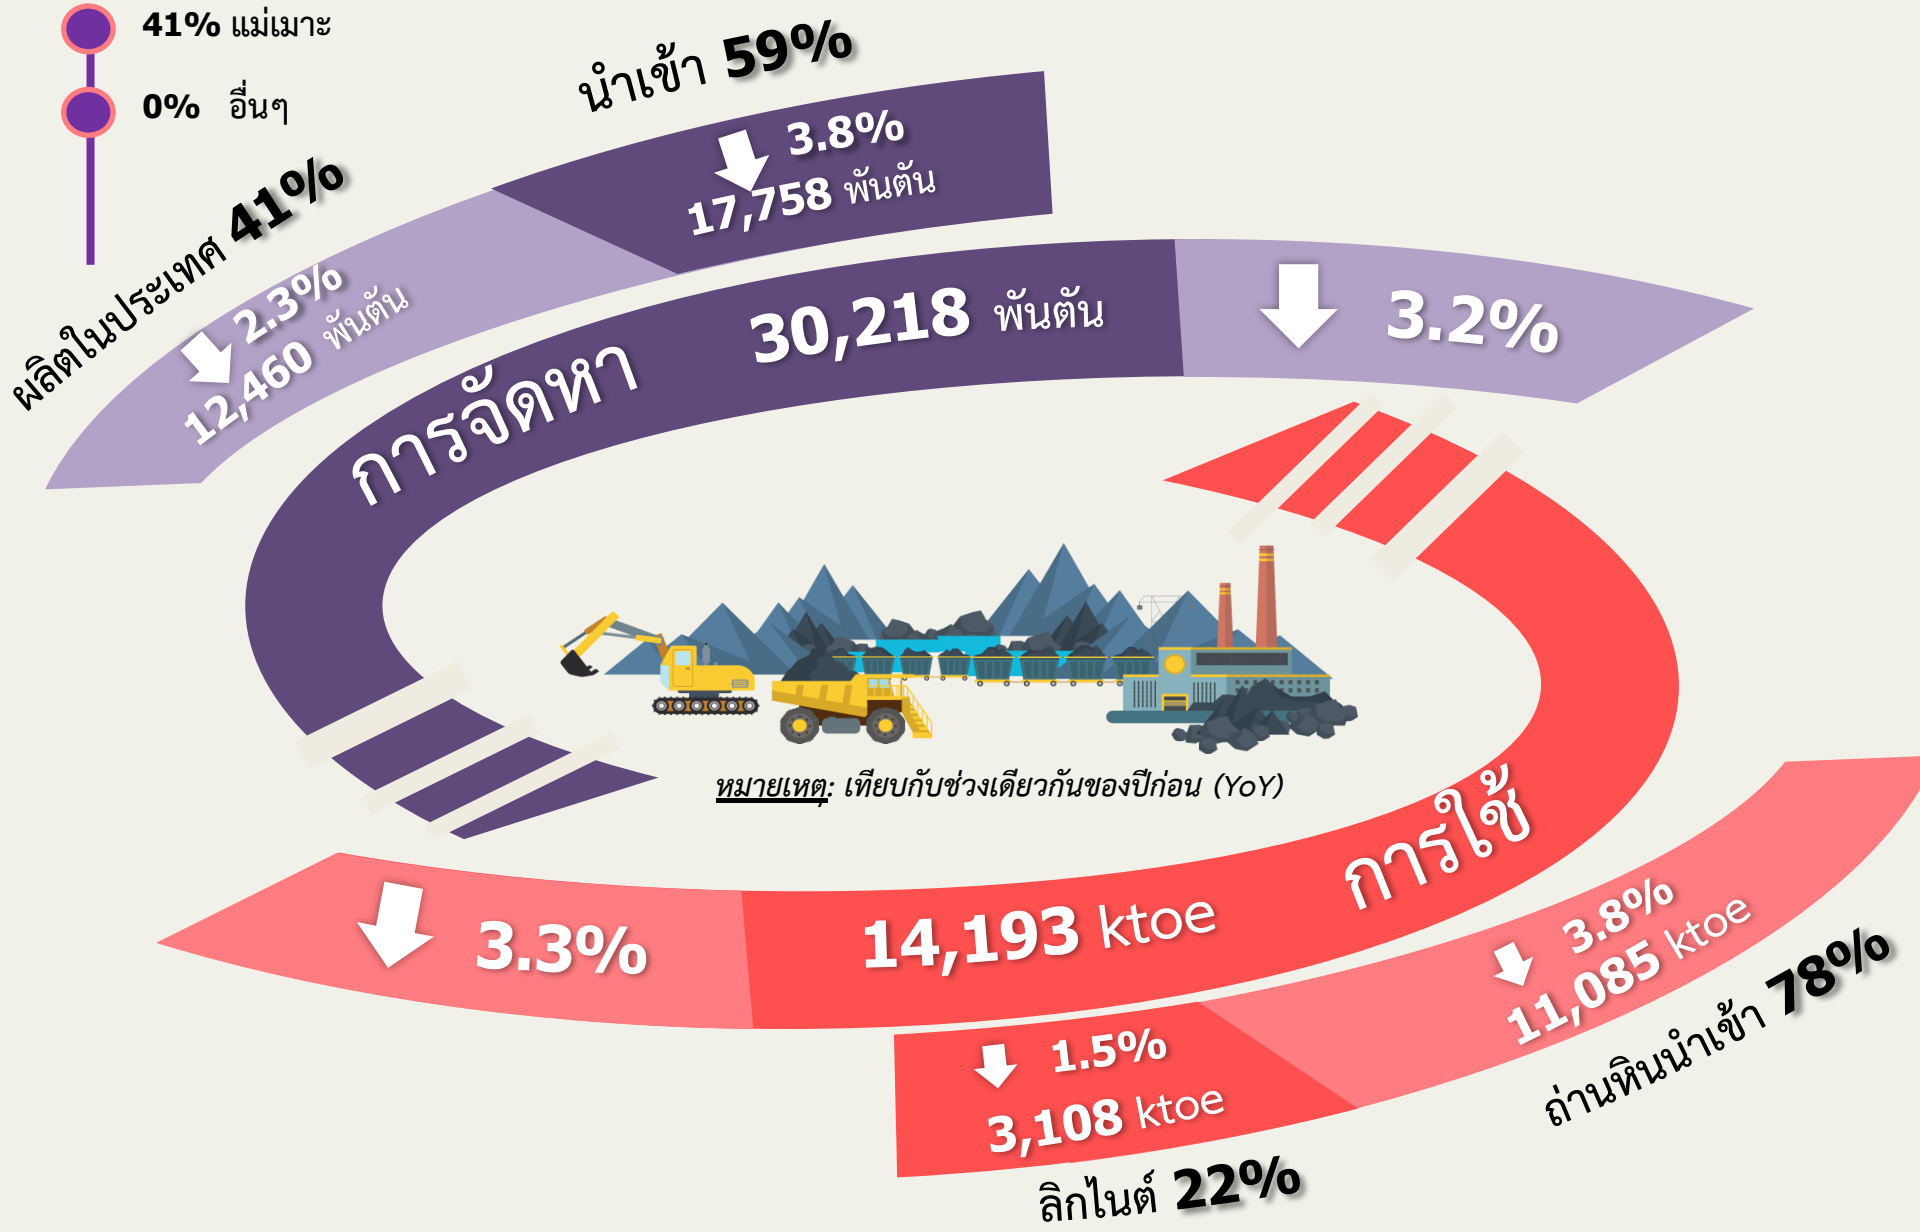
41% แม่เมาะ

0% อื่นๆ

นำเข้า 59%

3.8%

17,758 พันตัน

ผลิตในประเทศ 41%

2.3%

12,460 พันตัน

การจัดหา

30,218 พันตัน

3.2%

หมายเหตุ: เทียบกับช่วงเดียวกันของปีก่อน (YoY)

การใช้

3.3%

14,193 ktoe

3.8%

11,085 ktoe

ถ่านหินนำเข้า 78%

1.5%

3,108 ktoe

ลิกไนต์ 22%